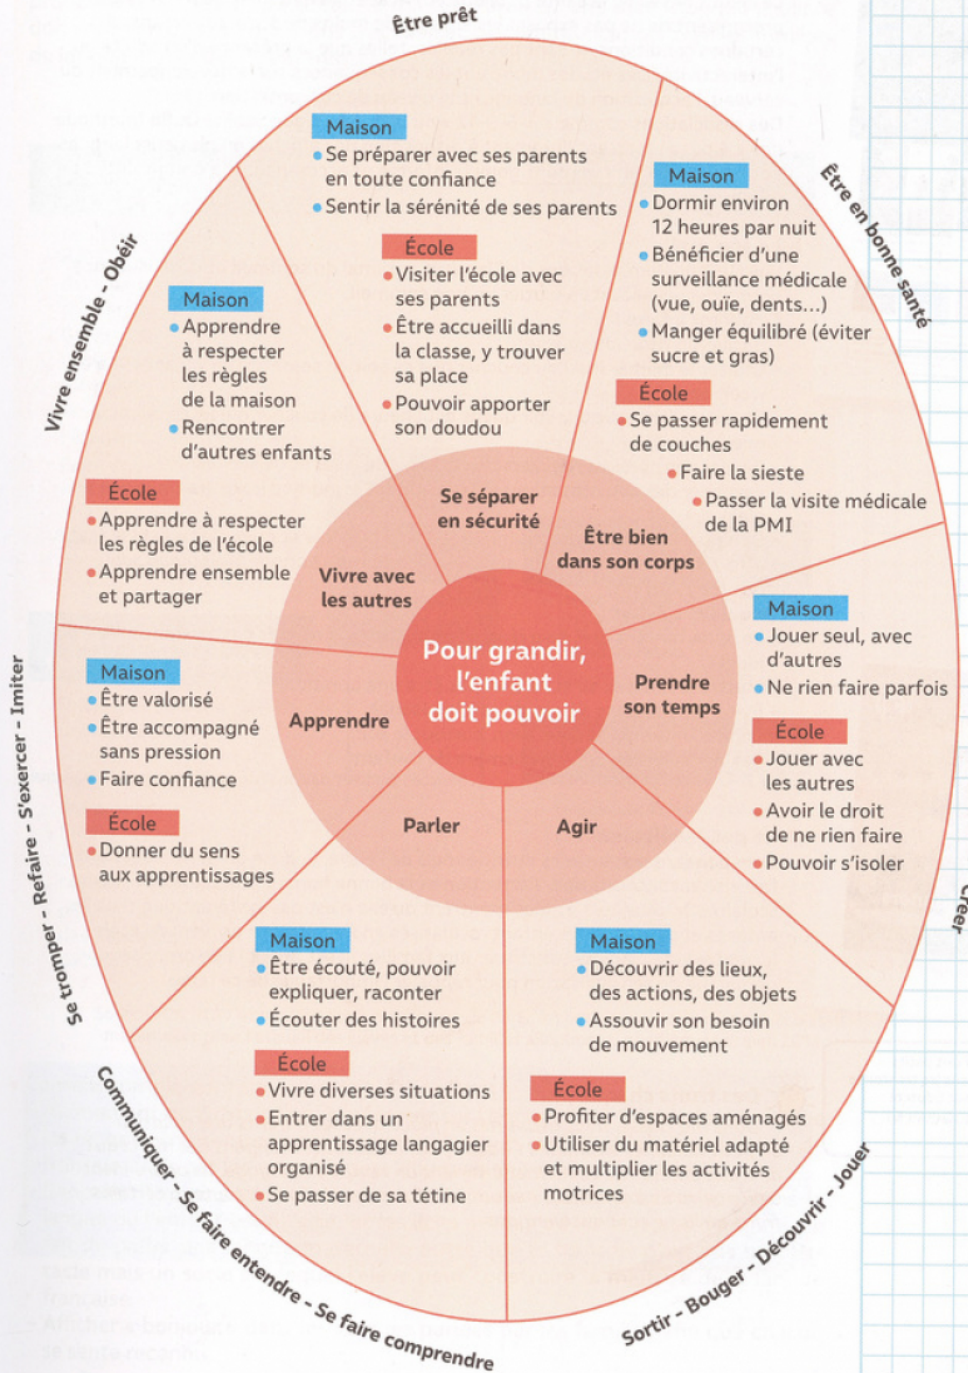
Être prêt

Maison
• Se préparer avec ses parents en toute confiance
• Sentir la sérénité de ses parents

École
• Visiter l'école avec ses parents
• Être accueilli dans la classe, y trouver sa place
• Pouvoir apporter son doudou

Être en bonne santé

Maison
• Dormir environ 12 heures par nuit
• Bénéficier d'une surveillance médicale (vue, ouïe, dents...)
• Manger équilibré (éviter sucre et gras)

École
• Se passer rapidement de couches
• Faire la sieste
• Passer la visite médicale de la PMI

Vivre ensemble - Obéir

Maison
• Apprendre à respecter les règles de la maison
• Rencontrer d'autres enfants

École
• Apprendre à respecter les règles de l'école
• Apprendre ensemble et partager

Se séparer en sécurité

Être bien dans son corps

Vivre avec les autres

Pour grandir, l'enfant doit pouvoir

Prendre son temps

Apprendre

Parler

Agir

Maison
• Jouer seul, avec d'autres
• Ne rien faire parfois

École
• Jouer avec les autres
• Avoir le droit de ne rien faire
• Pouvoir s'isoler

Créer

Se tromper - Refaire - S'exercer - Imiter

Maison
• Être valorisé
• Être accompagné sans pression
• Faire confiance

École
• Donner du sens aux apprentissages

Maison
• Être écouté, pouvoir expliquer, raconter
• Écouter des histoires

École
• Vivre diverses situations
• Entrer dans un apprentissage langagier organisé
• Se passer de sa tétine

Maison
• Découvrir des lieux, des actions, des objets
• Assouvir son besoin de mouvement

École
• Profiter d'espaces aménagés
• Utiliser du matériel adapté et multiplier les activités motrices

Communiquer - Se faire entendre - Se faire comprendre

Sortir - Bouger - Découvrir - Jouer